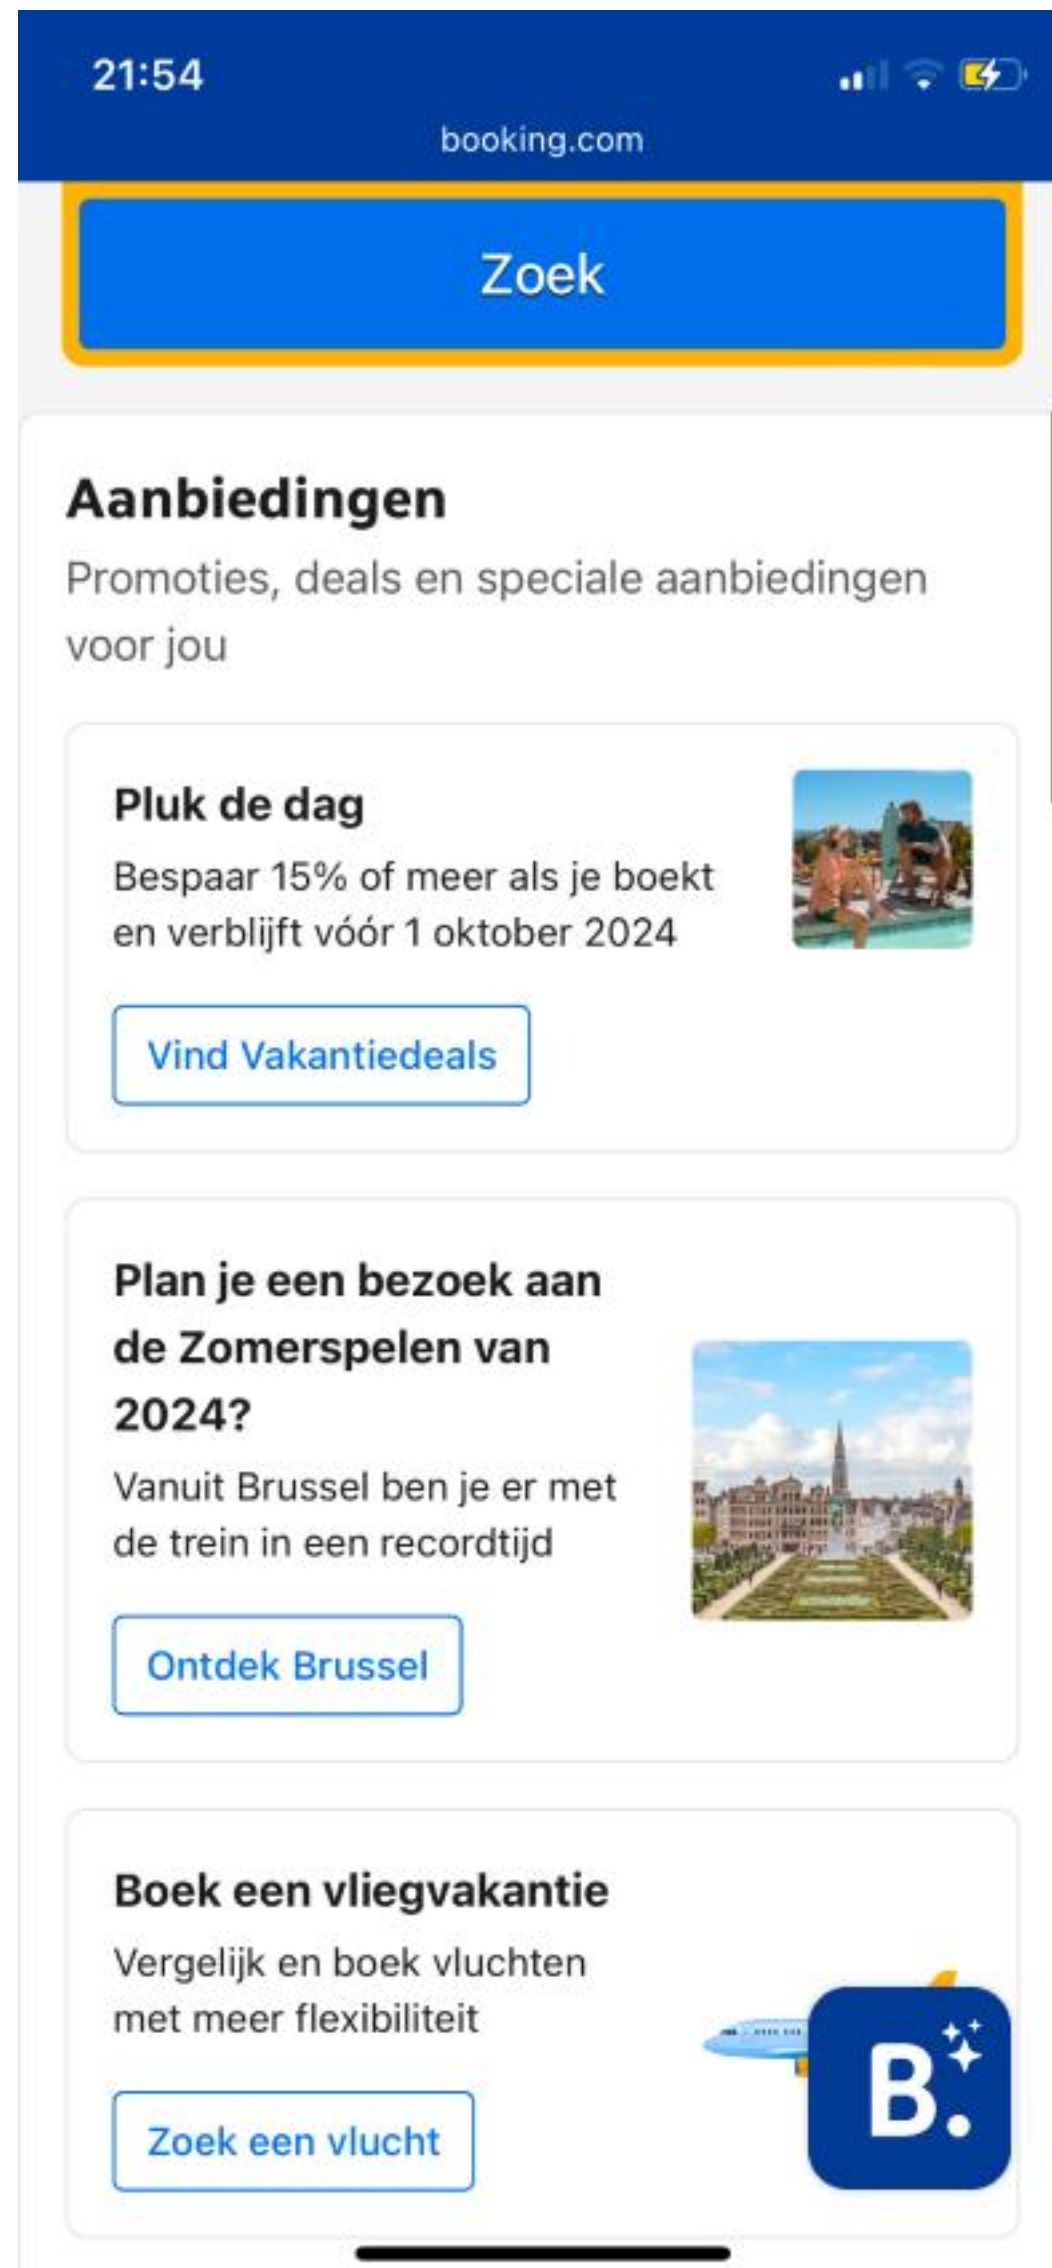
21:54

booking.com

Zoek

Aanbiedingen

Promoties, deals en speciale aanbiedingen voor jou

Pluk de dag

Bespaar 15% of meer als je boekt en verblijft vóór 1 oktober 2024

Vind Vakantiedeals

Plan je een bezoek aan de Zomerspelen van 2024?

Vanuit Brussel ben je er met de trein in een recordtijd

Ontdek Brussel

Boek een vliegvakantie

Vergelijk en boek vluchten met meer flexibiliteit

Zoek een vlucht

B.